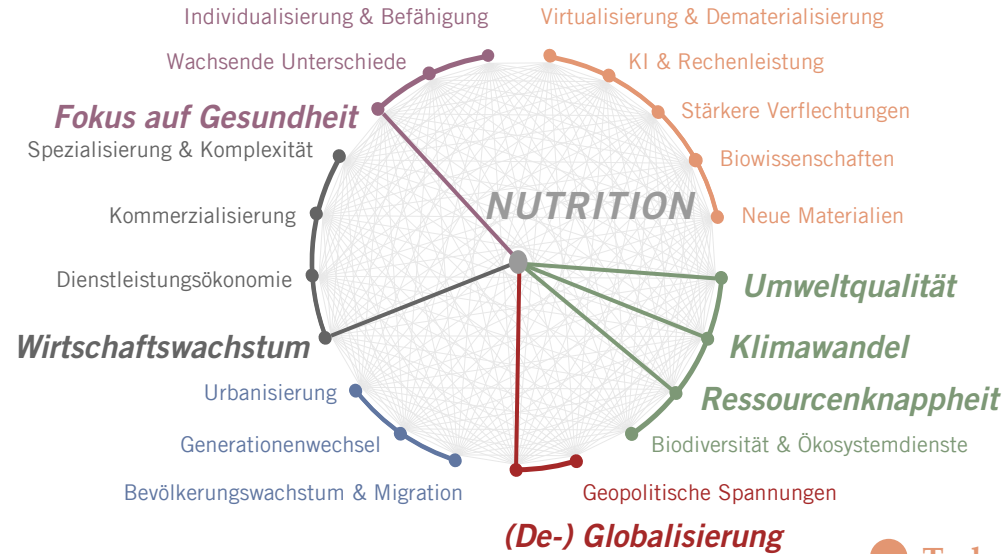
Individualisierung & Befähigung
Virtualisierung & Dematerialisierung
Wachsende Unterschiede
KI & Rechenleistung
Fokus auf Gesundheit
Stärkere Verflechtungen
Spezialisierung & Komplexität
Biowissenschaften
NUTRITION
Kommerzialisierung
Neue Materialien
Dienstleistungsökonomie
Umweltqualität
Wirtschaftswachstum
Klimawandel
Urbanisierung
Ressourcenknappheit
Generationenwechsel
Biodiversität & Ökosystemdienste
Bevölkerungswachstum & Migration
Geopolitische Spannungen
(De-) Globalisierung
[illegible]